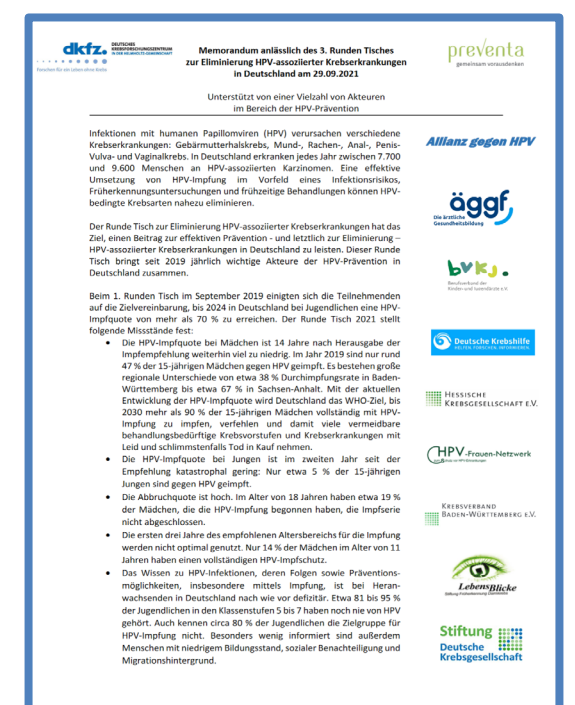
dkfz. DEUTSCHES KREBSFORSCHUNGSZENTRUM IN DER HELMHOLTZ-GEMEINSCHAFT
Forschen für ein Leben ohne Krebs

Memorandum anlässlich des 3. Runden Tisches zur Eliminierung HPV-assoziierter Krebserkrankungen in Deutschland am 29.09.2021

preventa
gemeinsam vorausdenken

Unterstützt von einer Vielzahl von Akteuren im Bereich der HPV-Prävention

Infektionen mit humanen Papillomviren (HPV) verursachen verschiedene Krebserkrankungen: Gebärmutterhalskrebs, Mund-, Rachen-, Anal-, Penis-Vulva- und Vaginalkrebs. In Deutschland erkranken jedes Jahr zwischen 7.700 und 9.600 Menschen an HPV-assoziierten Karzinomen. Eine effektive Umsetzung von HPV-Impfung im Vorfeld eines Infektionsrisikos, Früherkennungsuntersuchungen und frühzeitige Behandlungen können HPV-bedingte Krebsarten nahezu eliminieren.

Allianz gegen HPV

Der Runde Tisch zur Eliminierung HPV-assoziierter Krebserkrankungen hat das Ziel, einen Beitrag zur effektiven Prävention - und letztlich zur Eliminierung – HPV-assoziierter Krebserkrankungen in Deutschland zu leisten. Dieser Runde Tisch bringt seit 2019 jährlich wichtige Akteure der HPV-Prävention in Deutschland zusammen.

äggf
Die ärztliche Gesundheitsbildung

bvkj.
Berufsverband der Kinder- und Jugendärzte e.V.

Beim 1. Runden Tisch im September 2019 einigten sich die Teilnehmenden auf die Zielvereinbarung, bis 2024 in Deutschland bei Jugendlichen eine HPV-Impfquote von mehr als 70 % zu erreichen. Der Runde Tisch 2021 stellt folgende Missstände fest:

- Die HPV-Impfquote bei Mädchen ist 14 Jahre nach Herausgabe der Impfempfehlung weiterhin viel zu niedrig. Im Jahr 2019 sind nur rund 47 % der 15-jährigen Mädchen gegen HPV geimpft. Es bestehen große regionale Unterschiede von etwa 38 % Durchimpfungsrate in Baden-Württemberg bis etwa 67 % in Sachsen-Anhalt. Mit der aktuellen Entwicklung der HPV-Impfquote wird Deutschland das WHO-Ziel, bis 2030 mehr als 90 % der 15-jährigen Mädchen vollständig mit HPV-Impfung zu impfen, verfehlen und damit viele vermeidbare behandlungsbedürftige Krebsvorstufen und Krebserkrankungen mit Leid und schlimmstenfalls Tod in Kauf nehmen.
- Die HPV-Impfquote bei Jungen ist im zweiten Jahr seit der Empfehlung katastrophal gering: Nur etwa 5 % der 15-jährigen Jungen sind gegen HPV geimpft.
- Die Abbruchquote ist hoch. Im Alter von 18 Jahren haben etwa 19 % der Mädchen, die die HPV-Impfung begonnen haben, die Impfserie nicht abgeschlossen.
- Die ersten drei Jahre des empfohlenen Altersbereichs für die Impfung werden nicht optimal genutzt. Nur 14 % der Mädchen im Alter von 11 Jahren haben einen vollständigen HPV-Impfschutz.
- Das Wissen zu HPV-Infektionen, deren Folgen sowie Präventionsmöglichkeiten, insbesondere mittels Impfung, ist bei Heranwachsenden in Deutschland nach wie vor defizitär. Etwa 81 bis 95 % der Jugendlichen in den Klassenstufen 5 bis 7 haben noch nie von HPV gehört. Auch kennen circa 80 % der Jugendlichen die Zielgruppe für HPV-Impfung nicht. Besonders wenig informiert sind außerdem Menschen mit niedrigem Bildungsstand, sozialer Benachteiligung und Migrationshintergrund.

Deutsche Krebshilfe
HELFEN. FORSCHEN. INFORMIEREN.

Hessische Krebsgesellschaft e.V.

HPV-Frauen-Netzwerk

Krebsverband Baden-Württemberg e.V.

LebensBlicke
Stiftung Früherkennung Darmkrebs

Stiftung Deutsche Krebsgesellschaft